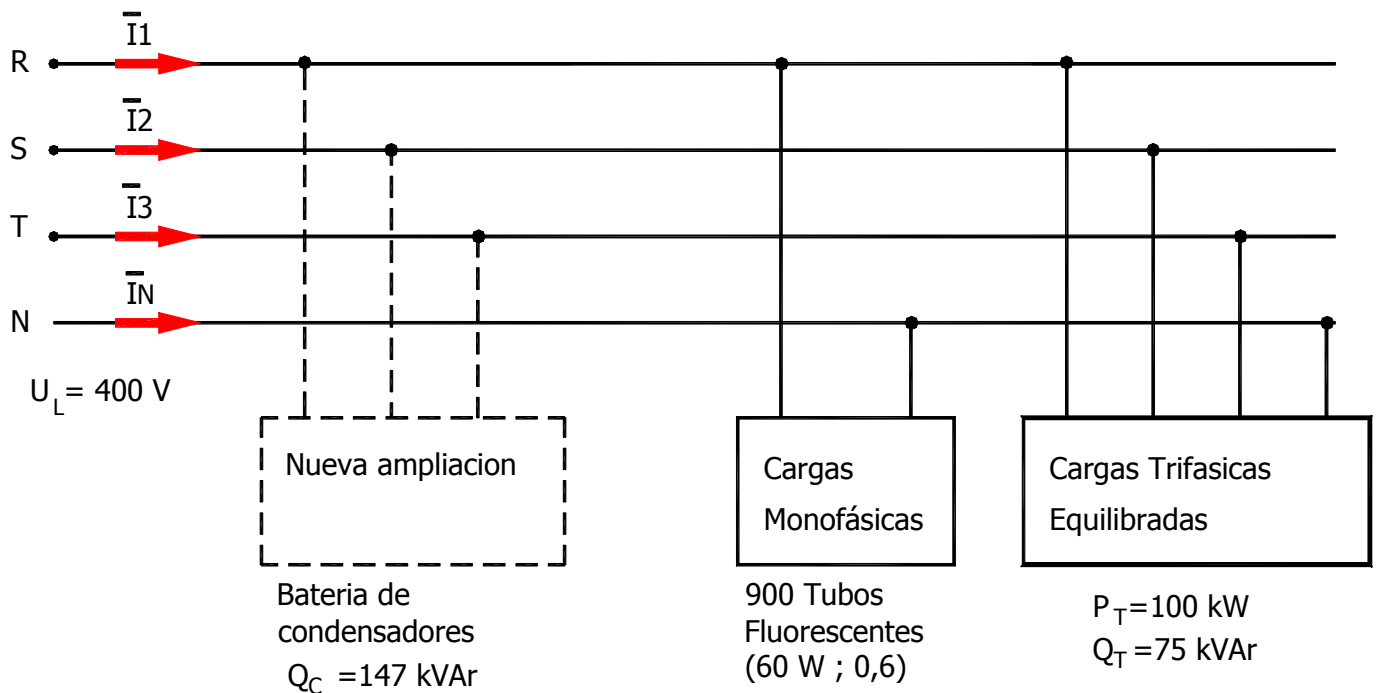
R $\overline{I1}$

S $\overline{I2}$

T $\overline{I3}$

N $\overline{IN}$

$U_L$= 400 V

Nueva ampliacion

Cargas Monofásicas

Cargas Trifasicas Equilibradas

Bateria de condensadores $Q_C$ =147 kVAr

900 Tubos Fluorescentes (60 W ; 0,6)

$P_T$=100 kW
$Q_T$ =75 kVAr